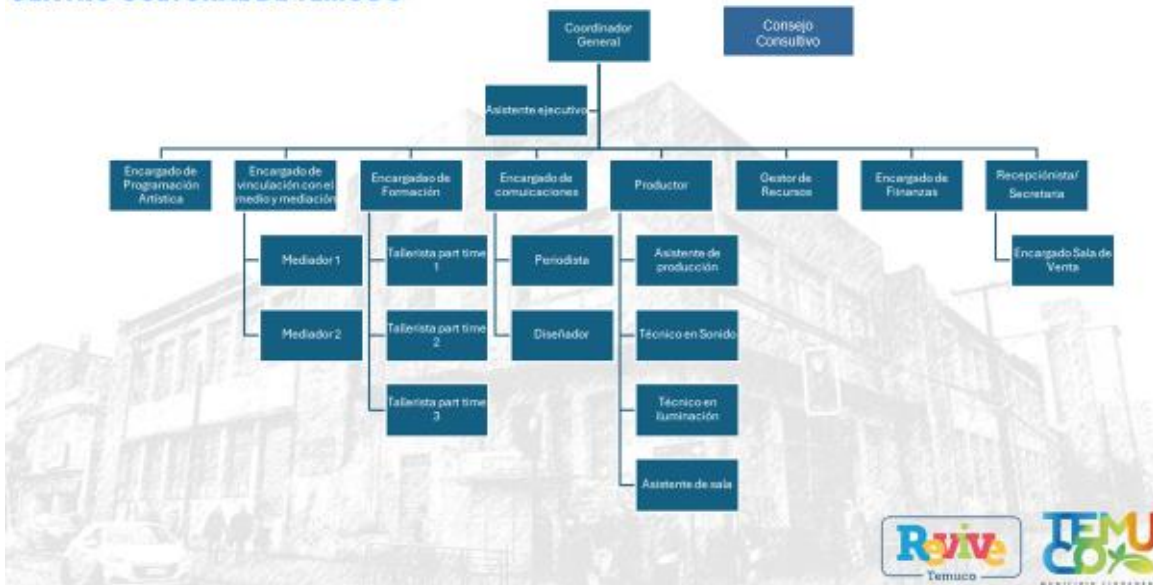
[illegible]

Coordinador General

Consejo Consultivo

Asistente ejecutivo

Encargado de Programación Artística

Encargado de vinculación con el medio y mediación

Mediador 1

Mediador 2

Encargadao de Formación

Tallerista part time 1

Tallerista part time 2

Tallerista part time 3

Encargado de comuicaciones

Periodista

Diseñador

Productor

Asistente de producción

Técnico en Sonido

Técnico en Iluminación

Asistente de sala

Gestor de Recursos

Encargado de Finanzas

Recepcionista/ Secretaria

Encargado Sala de Venta

Revive Temuco

TEMUCO